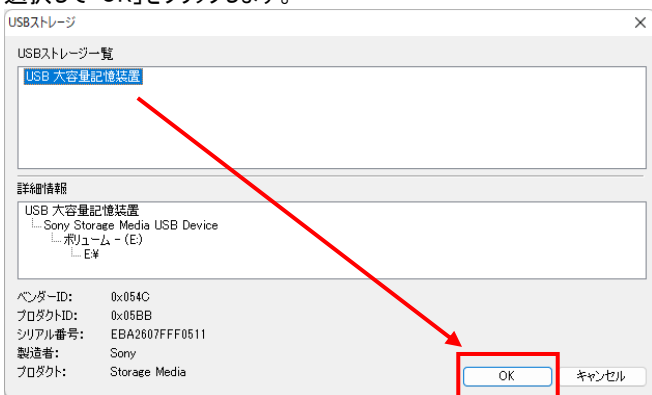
選択して「OK」をクリックします。

USBストレージ

USBストレージ一覧

USB 大容量記憶装置

詳細情報

USB 大容量記憶装置
Sony Storage Media USB Device
ボリューム - (E:)
E:¥

ベンダーID: 0x054C
プロダクトID: 0x05BB
シリアル番号: EBA2607FFF0511
製造者: Sony
プロダクト: Storage Media

OK
キャンセル